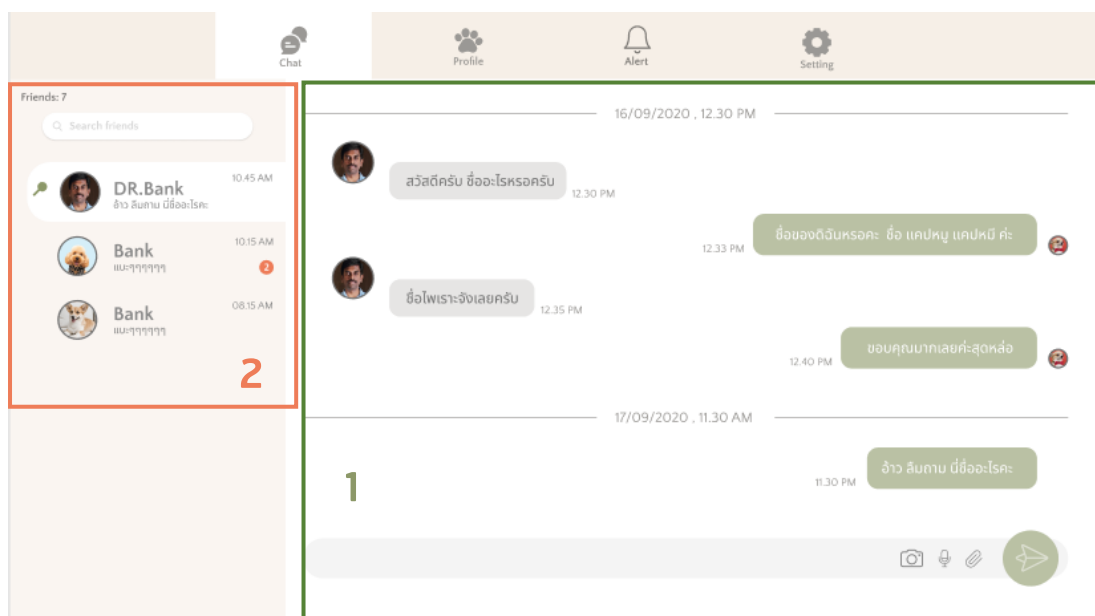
Chat
Profile
Alert
Setting

Friends: 7
Search friends

DR.Bank
อ้าว ลืมถาม นี่ชื่ออะไรคะ
10.45 AM

Bank
แมะๆๆๆๆๆ
10.15 AM
2

Bank
แมะๆๆๆๆๆ
08.15 AM

2

16/09/2020 , 12.30 PM

สวัสดีครับ ชื่ออะไรหรอครับ
12.30 PM

ชื่อของดิฉันหรอคะ ชื่อ แคปหมู แคปหมี ค่ะ
12.33 PM

ชื่อไพเราะจังเลยครับ
12.35 PM

ขอบคุณมากเลยค่ะสุดหล่อ
12.40 PM

17/09/2020 , 11.30 AM

อ้าว ลืมถาม นี่ชื่ออะไรคะ
11.30 PM

1